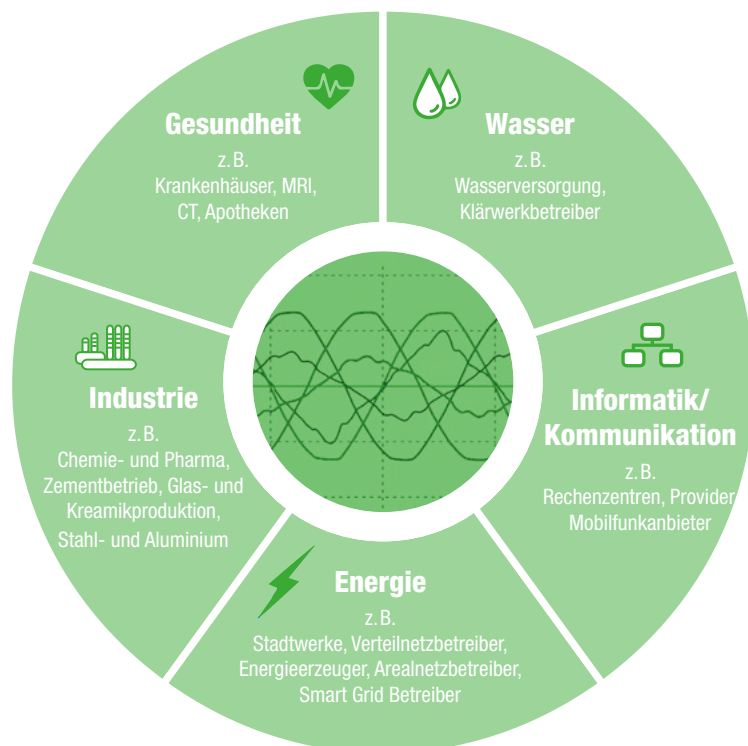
Gesundheit
z. B.
Krankenhäuser, MRI, CT, Apotheken

Wasser
z. B.
Wasserversorgung, Klärwerkbetreiber

Industrie
z. B.
Chemie- und Pharma, Zementbetrieb, Glas- und Kreamikproduktion, Stahl- und Aluminium

Informatik/ Kommunikation
z. B.
Rechenzentren, Provider Mobilfunkanbieter

Energie
z. B.
Stadtwerke, Verteilnetzbetreiber, Energieerzeuger, Arealnetzbetreiber, Smart Grid Betreiber